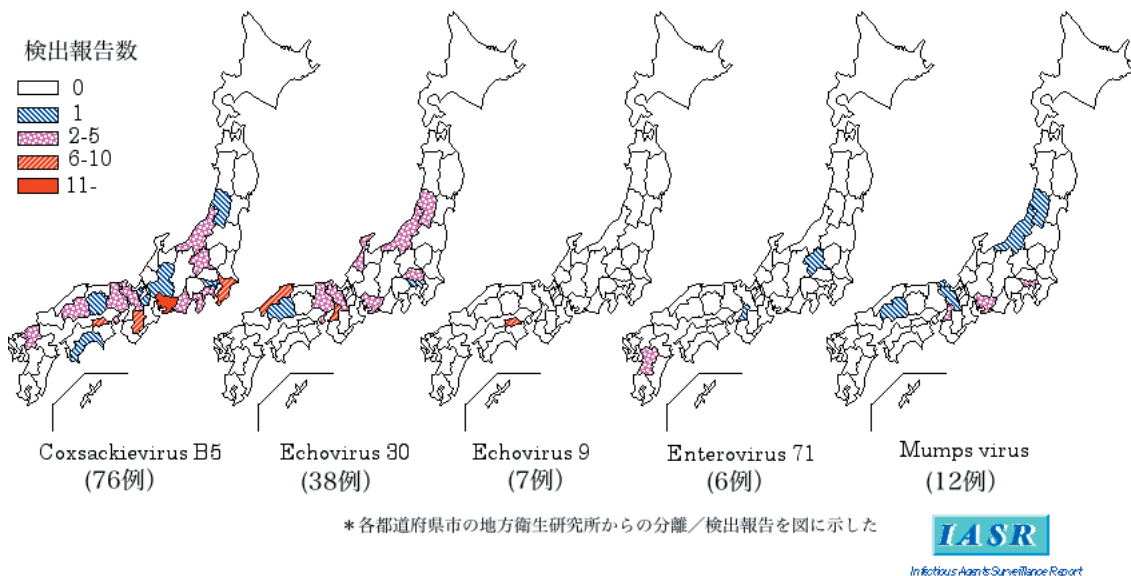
検出報告数
0
1
2-5
6-10
11-

Coxsackievirus B5
(76例)

Echovirus 30
(38例)

Echovirus 9
(7例)

Enterovirus 71
(6例)

Mumps virus
(12例)

＊各都道府県市の地方衛生研究所からの分離／検出報告を図に示した

IASR
Infectious Agents Surveillance Report